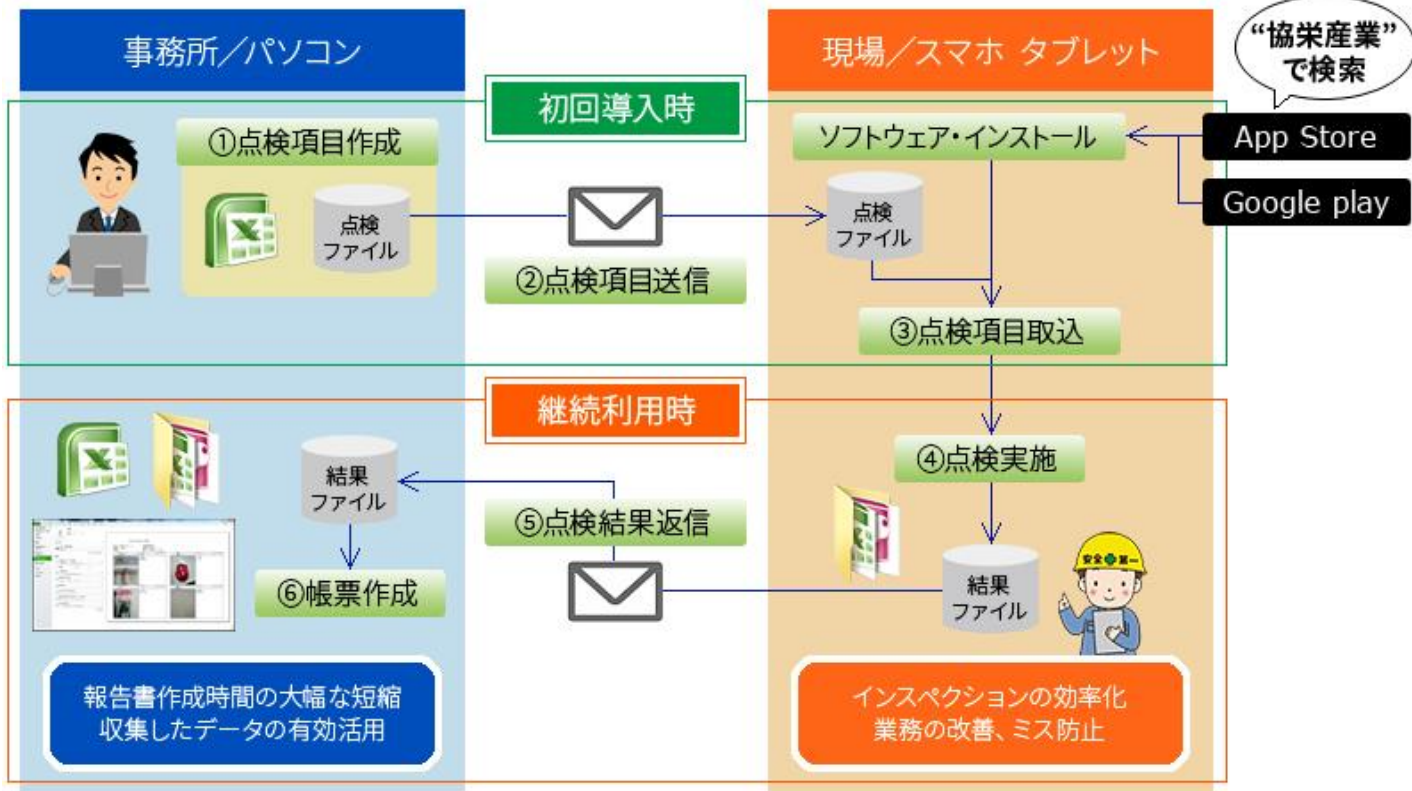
事務所／パソコン

現場／スマホ タブレット

"協栄産業"で検索

初回導入時

①点検項目作成

点検ファイル

②点検項目送信

ソフトウェア・インストール

App Store

Google play

点検ファイル

③点検項目取込

継続利用時

④点検実施

結果ファイル

⑤点検結果返信

⑥帳票作成

結果ファイル

安全第一

報告書作成時間の大幅な短縮
収集したデータの有効活用

インスペクションの効率化
業務の改善、ミス防止